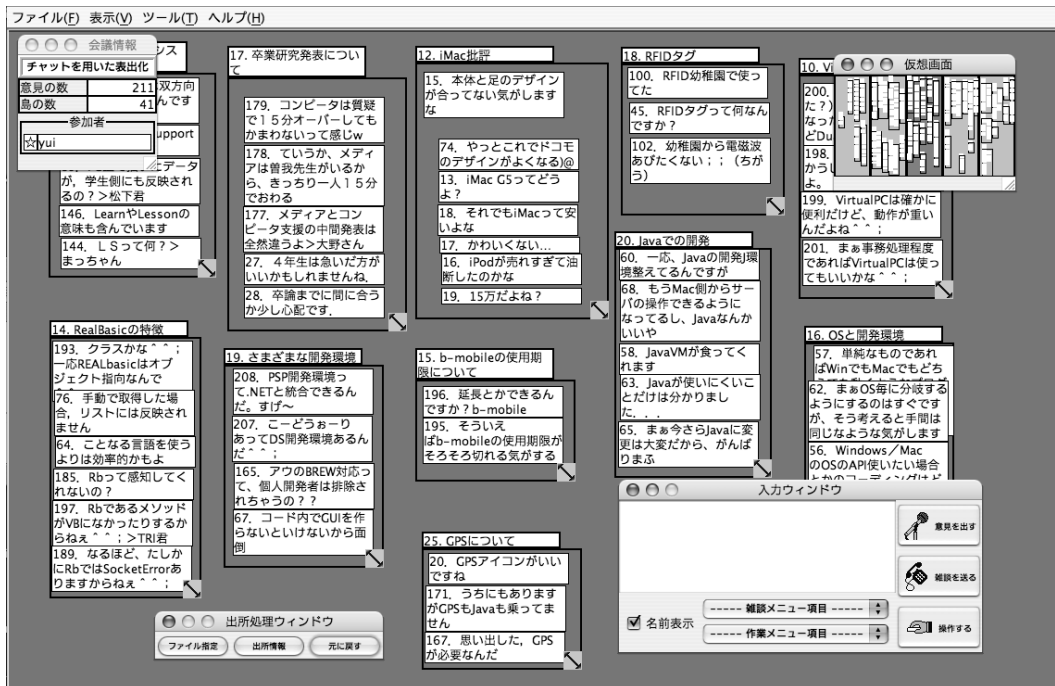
ファイル(F) 表示(V) ツール(T) ヘルプ(H)

会議情報
チャットを用いた表出化
| 意見の数 | 211 |
|---|---|
| 島の数 | 41 |

参加者
☆yui

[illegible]シス
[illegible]双方向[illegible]んです
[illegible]upport
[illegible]データが，学生側にも反映されるの？>松下君
146．LearnやLessonの意味も含んでいます
144．LSって何？>まっちゃん

17．卒業研究発表について
179．コンピュータは質疑で１５分オーバーしてもかまわないって感じw
178．ていうか，メディアは曽我先生がいるから，きっちり一人１５分でおわる
177．メディアとコンピュータ支援の中間発表は全然違うよ>大野さん
27．４年生は急いだ方がいいかもしれませんね．
28．卒論までに間に合うか少し心配です．

12．iMac批評
15．本体と足のデザインが合ってない気がしますな
74．やっとこれでドコモのデザインがよくなる)@
13．iMac G5ってどうよ？
18．それでもiMacって安いよな
17．かわいくない...
16．iPodが売れすぎて油断したのかな
19．15万だよね？

18．RFIDタグ
100．RFID幼稚園で使ってた
45．RFIDタグって何なんですか？
102．幼稚園から電磁波あびたくない；；（ちがう）

10．V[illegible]
仮想画面
200．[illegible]た？)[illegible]なかった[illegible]とDu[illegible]
198．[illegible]かうし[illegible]よ。
199．VirtualPCは確かに便利だけど，動作が重いんだよね＾＾；
201．まぁ事務処理程度であればVirtualPCは使ってもいいかな＾＾；

20．Javaでの開発
60．一応，Javaの開発環境整えてるんですが
68．もうMac側からサーバの操作できるようになってるし，Javaなんかいいや
58．JavaVMが食ってくれます
63．Javaが使いにくいことだけは分かりました．．．
65．まぁ今さらJavaに変更は大変だから，がんばりまふ

14．RealBasicの特徴
193．クラスかな＾＾；一応REALbasicはオブジェクト指向なんで
76．手動で取得した場合，リストには反映されません
64．ことなる言語を使うよりは効率的かもよ
185．Rbって感知してくれないの？
197．RbであるメソッドがVBになかったりするからねぇ＾＾；>TRI君
189．なるほど，たしかにRbではSocketErrorありますからねぇ＾＾；

19．さまざまな開発環境
208．PSP開発環境って.NETと統合できるんだ。すげ～
207．こーどうぉーりあってDS開発環境あるんだ＾＾
165．アウのBREW対応って，個人開発者は排除されちゃうの？？
67．コード内でGUIを作らないといけないから面倒

15．b-mobileの使用期限について
196．延長とかできるんですか？b-mobile
195．そういえばb-mobileの使用期限がそろそろ切れる気がする

16．OSと開発環境
57．単純なものであればWinでもMacでもどち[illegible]
62．まぁOS毎に分岐するようにするのはすぐですが，そう考えると手間は同じような気がします
56．Windows／MacのOSのAPI使いたい場合とかのコーディングはよ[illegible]

25．GPSについて
20．GPSアイコンがいいですね
171．うちにもありますがGPSもJavaも乗ってません
167．思い出した，GPSが必要なんだ

出所処理ウィンドウ
ファイル指定 出所情報 元に戻す

入力ウィンドウ
意見を出す
雑談を送る
名前表示
------ 雑談メニュー項目 ------
------ 作業メニュー項目 ------
操作する